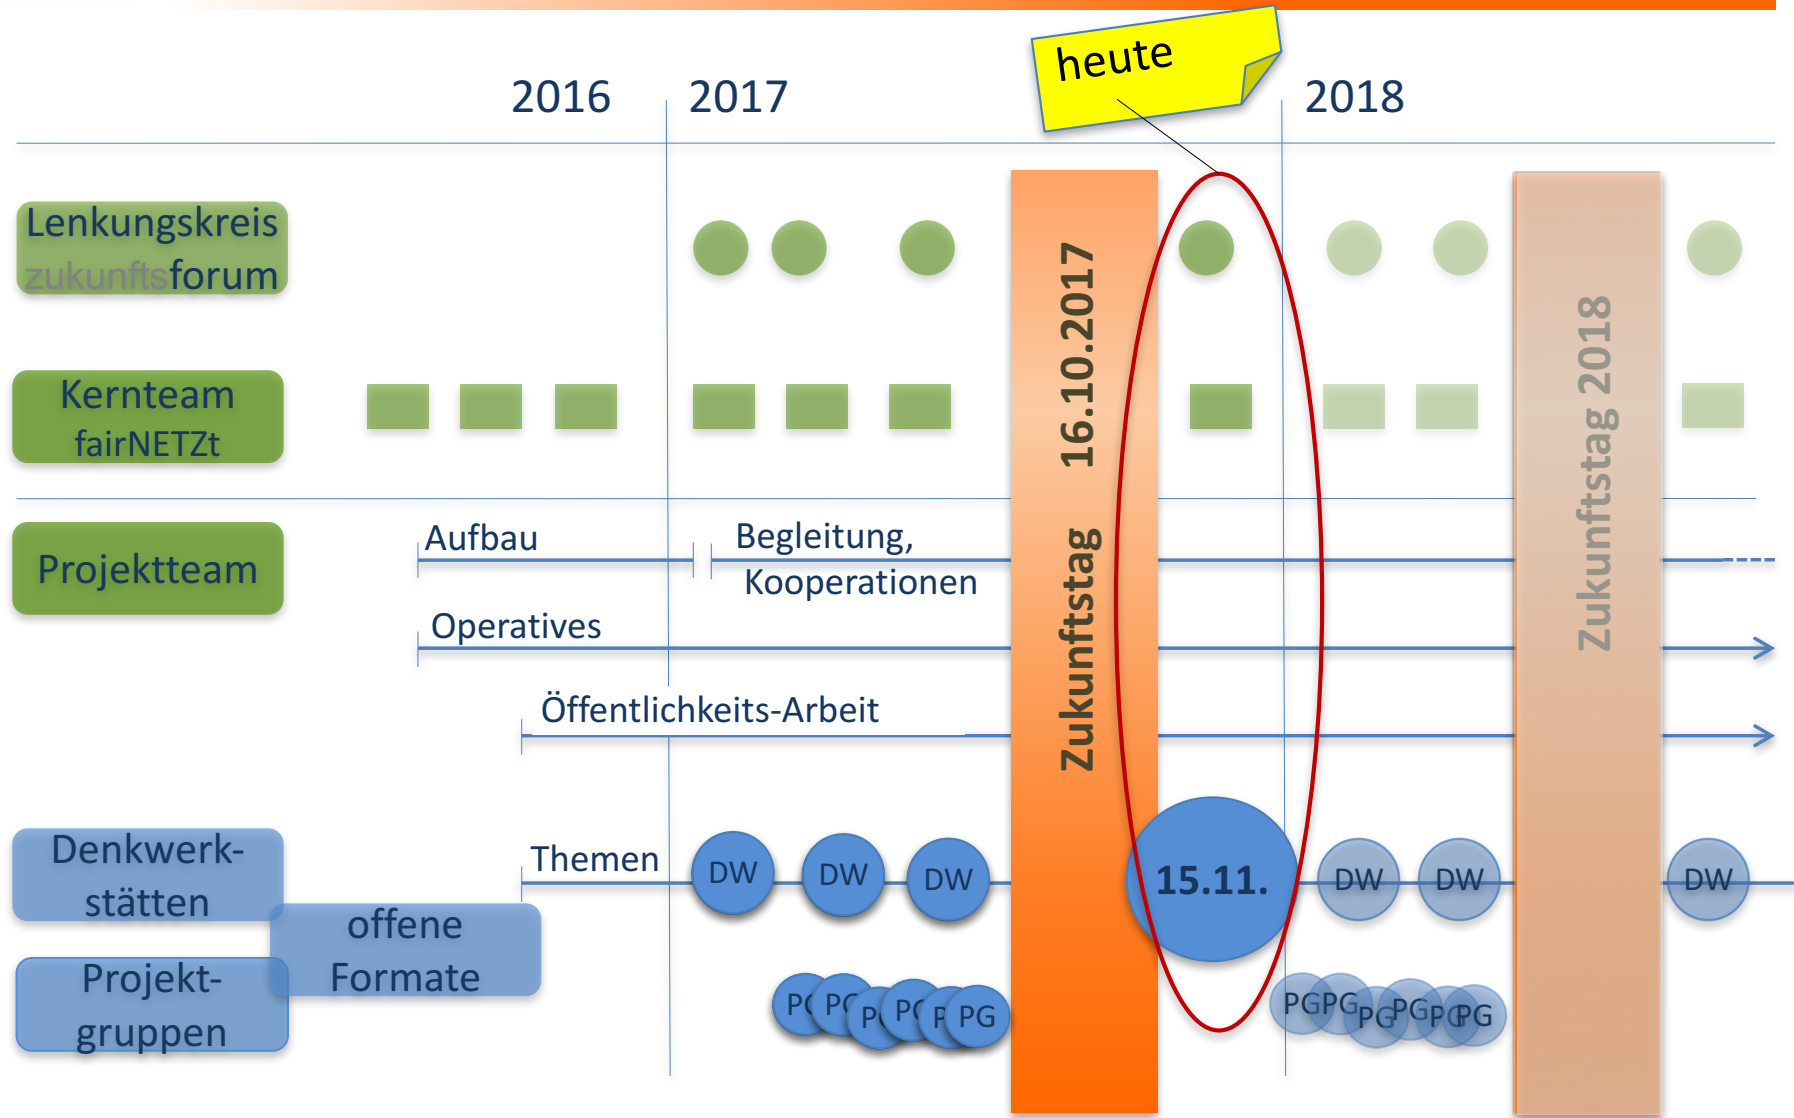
heute

2016 2017 2018

Lenkungskreis zukunftsforum

Kernteam fairNETZt

16.10.2017 Zukunftstag

Zukunftstag 2018

Projektteam

Aufbau

Begleitung, Kooperationen

Operatives

Öffentlichkeits-Arbeit

Denkwerkstätten

offene Formate

Projektgruppen

Themen

DW DW DW

15.11.

DW DW DW

PC PC P PC P PG

PG PG PG PG P PG